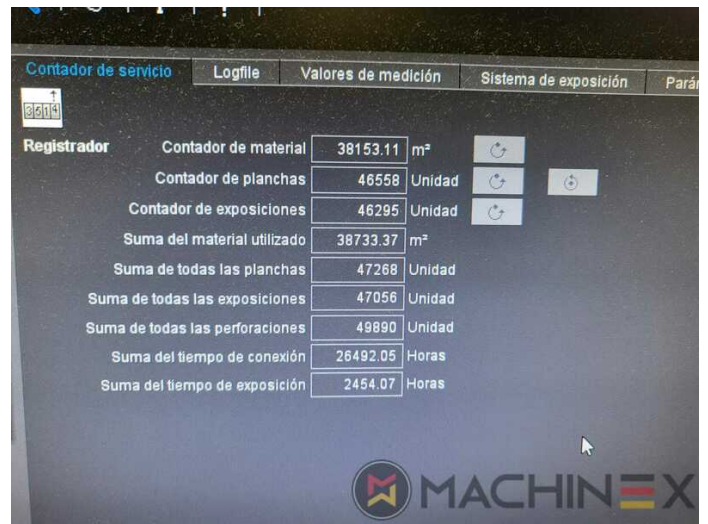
Contador de servicio | Logfile | Valores de medición | Sistema de exposición | Parár

3614

Registrador

| | | |
|---|---|---|
| Contador de material | 38153.11 | m² |
| Contador de planchas | 46558 | Unidad |
| Contador de exposiciones | 46295 | Unidad |
| Suma del material utilizado | 38733.37 | m² |
| Suma de todas las planchas | 47268 | Unidad |
| Suma de todas las exposiciones | 47056 | Unidad |
| Suma de todas las perforaciones | 49890 | Unidad |
| Suma del tiempo de conexión | 26492.05 | Horas |
| Suma del tiempo de exposición | 2454.07 | Horas |

MACHINEX